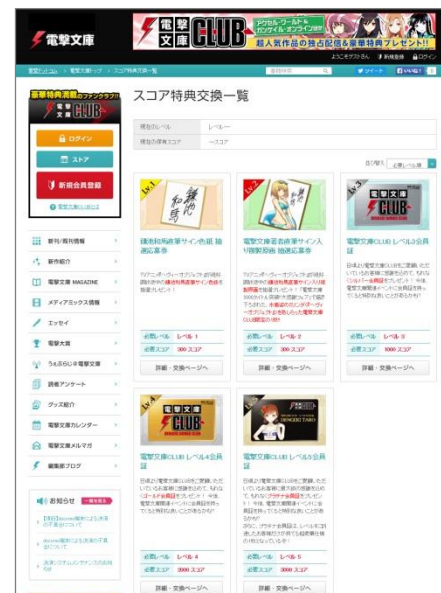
電撃文庫

電撃文庫 CLUB
アクセル・ワールド ソードアート・オンライン
超人気作品の独占配信&豪華特典プレゼント!!

ようこそゲストさん　新規登録　ログイン

電撃トップ > 電撃文庫トップ > スコア特典交換一覧

豪華特典満載のファンクラブ!!
電撃文庫 CLUB

ログイン
ストア
新規会員登録
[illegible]

新刊/既刊情報
新作紹介
電撃文庫 MAGAZINE
メディアミックス情報
エッセイ
電撃大賞
うぇぶらじ@電撃文庫
読者アンケート
グッズ紹介
電撃文庫カレンダー
電撃文庫メルマガ
編集部ブログ

お知らせ　一覧を見る
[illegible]
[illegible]
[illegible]

スコア特典交換一覧

現在のレベル　レベル-
現在の保有スコア　-スコア

並び替え　必要レベル順

鎌池和馬直筆サイン色紙 抽選応募券
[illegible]
必要レベル　レベル 1
必要スコア　300 スコア
詳細・交換ページへ

電撃文庫看板作家サイン入り複製原画 抽選応募券
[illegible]
必要レベル　レベル 2
必要スコア　300 スコア
詳細・交換ページへ

電撃文庫CLUB レベル3会員証
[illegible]
必要レベル　レベル 3
必要スコア　1000 スコア
詳細・交換ページへ

電撃文庫CLUB レベル4会員証
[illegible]
必要レベル　レベル 4
必要スコア　3000 スコア
詳細・交換ページへ

電撃文庫CLUB レベル5会員証
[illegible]
必要レベル　レベル 5
必要スコア　3000 スコア
詳細・交換ページへ